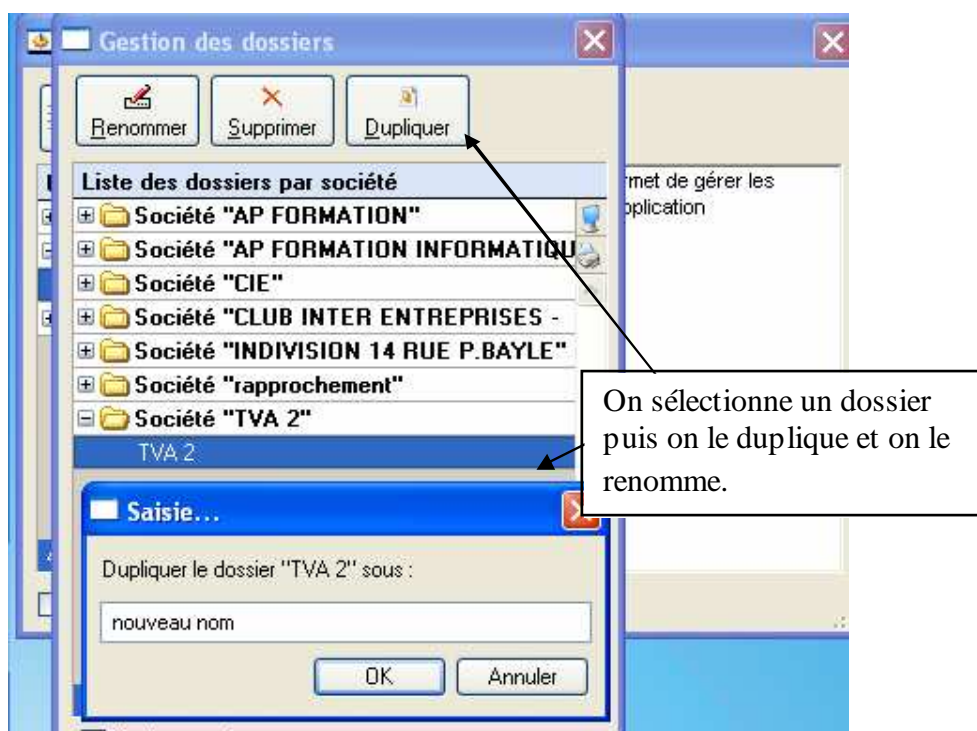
Gestion des dossiers

Renommer
Supprimer
Dupliquer

Liste des dossiers par société
Société "AP FORMATION"
Société "AP FORMATION INFORMATIQU
Société "CIE"
Société "CLUB INTER ENTREPRISES -
Société "INDIVISION 14 RUE P.BAYLE"
Société "rapprochement"
Société "TVA 2"
TVA 2

rmet de gérer les
pplication

On sélectionne un dossier puis on le duplique et on le renomme.

Saisie...

Dupliquer le dossier "TVA 2" sous :

nouveau nom

OK
Annuler